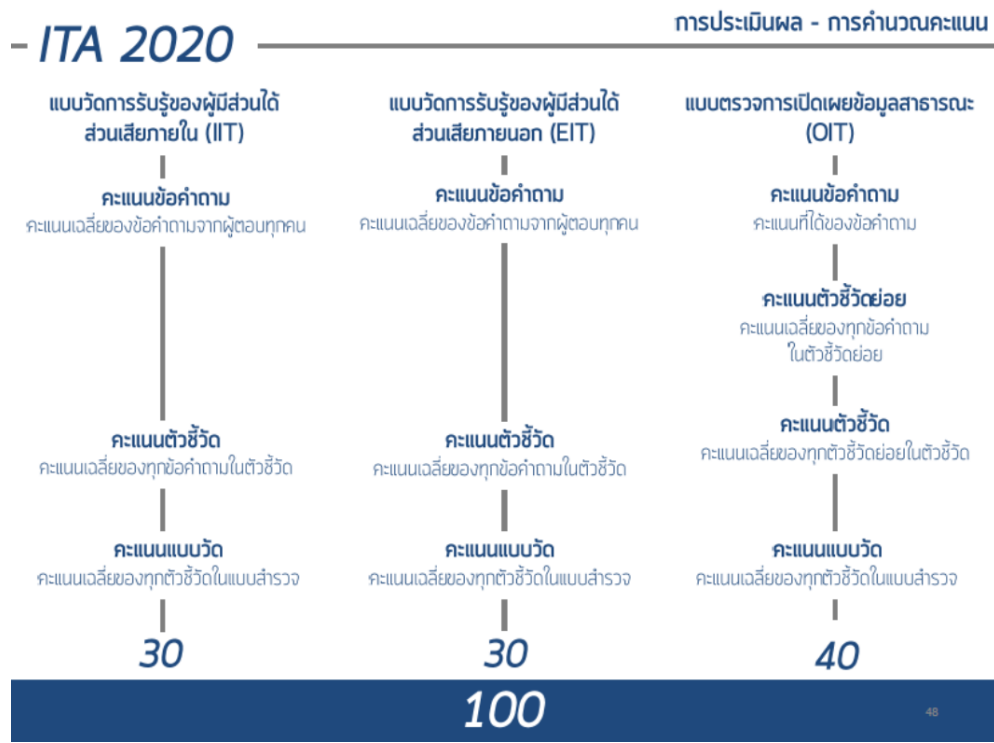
ITA 2020

การประเมินผล - การคำนวณคะแนน

แบบวัดการรับรู้ของผู้มีส่วนได้ส่วนเสียภายใน (IIT)

คะแนนข้อคำถาม
คะแนนเฉลี่ยของข้อคำถามจากผู้ตอบทุกคน

คะแนนตัวชี้วัด
คะแนนเฉลี่ยของทุกข้อคำถามในตัวชี้วัด

คะแนนแบบวัด
คะแนนเฉลี่ยของทุกตัวชี้วัดในแบบสำรวจ

30

แบบวัดการรับรู้ของผู้มีส่วนได้ส่วนเสียภายนอก (EIT)

คะแนนข้อคำถาม
คะแนนเฉลี่ยของข้อคำถามจากผู้ตอบทุกคน

คะแนนตัวชี้วัด
คะแนนเฉลี่ยของทุกข้อคำถามในตัวชี้วัด

คะแนนแบบวัด
คะแนนเฉลี่ยของทุกตัวชี้วัดในแบบสำรวจ

30

แบบตรวจการเปิดเผยข้อมูลสาธารณะ (OIT)

คะแนนข้อคำถาม
คะแนนที่ได้ของข้อคำถาม

คะแนนตัวชี้วัดย่อย
คะแนนเฉลี่ยของทุกข้อคำถามในตัวชี้วัดย่อย

คะแนนตัวชี้วัด
คะแนนเฉลี่ยของทุกตัวชี้วัดย่อยในตัวชี้วัด

คะแนนแบบวัด
คะแนนเฉลี่ยของทุกตัวชี้วัดในแบบสำรวจ

40

100

48